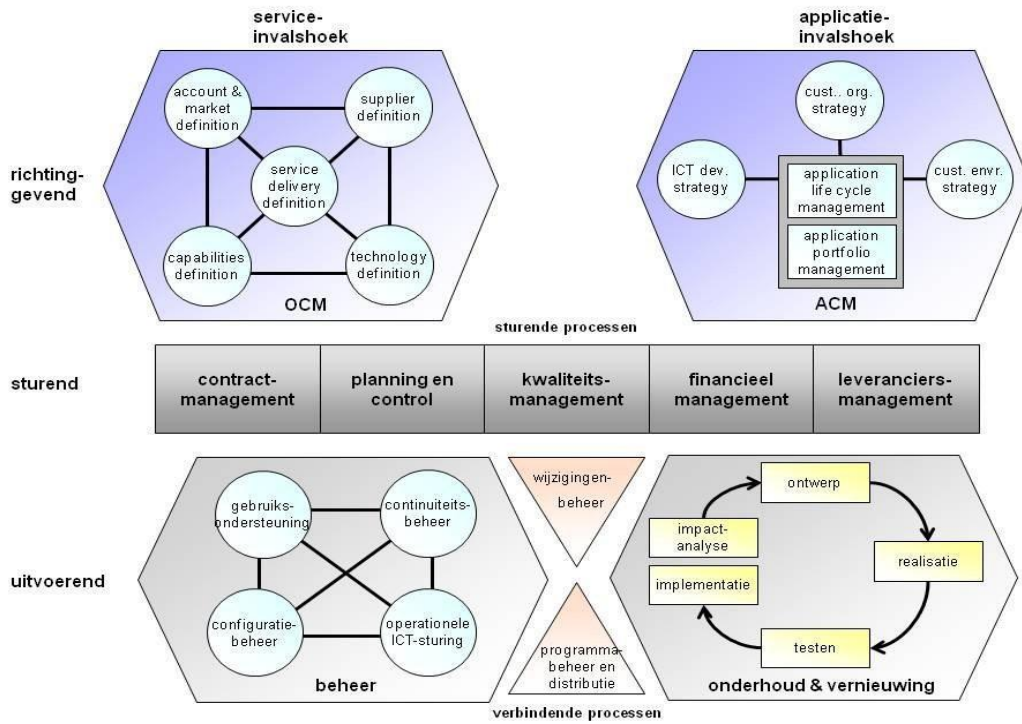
service-invalshoek

applicatie-invalshoek

richting-gevend

account & market definition

supplier definition

service delivery definition

capabilities definition

technology definition

OCM

cust.. org. strategy

ICT dev. strategy

application life cycle management

cust. envr. strategy

application portfolio management

ACM

sturende processen

sturend

contract-management

planning en control

kwaliteits-management

financieel management

leveranciers-management

uitvoerend

gebruiks-ondersteuning

continuiteits-beheer

configuratie-beheer

operationele ICT-sturing

beheer

wijzigingen-beheer

programma-beheer en distributie

ontwerp

impact-analyse

realisatie

implementatie

testen

onderhoud & vernieuwing

verbindende processen